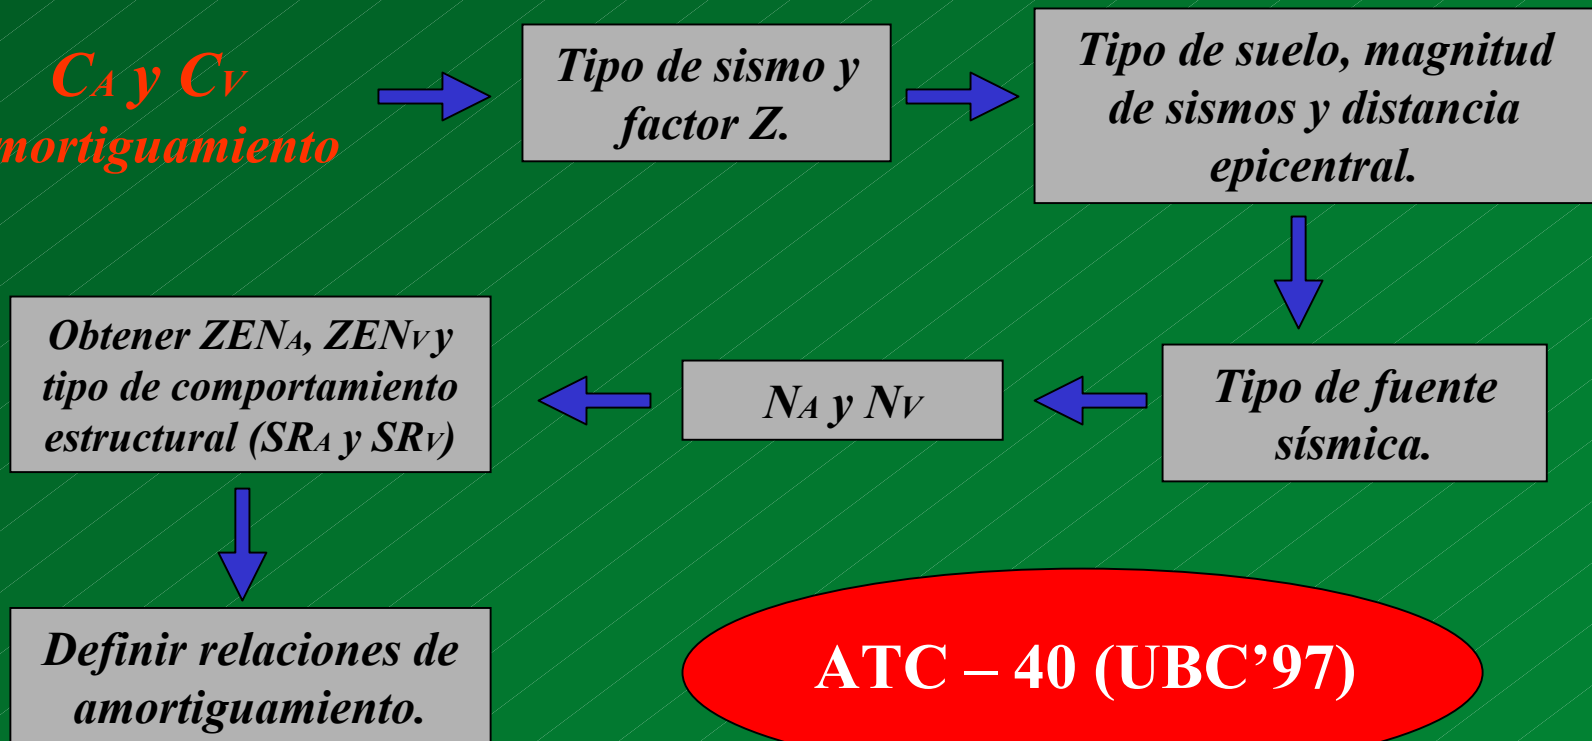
$C_A$ y $C_V$
mortiguamiento

Tipo de sismo y factor Z.

Tipo de suelo, magnitud de sismos y distancia epicentral.

Tipo de fuente sísmica.

$N_A$ y $N_V$

Obtener $ZEN_A$, $ZEN_V$ y tipo de comportamiento estructural ($SR_A$ y $SR_V$)

Definir relaciones de amortiguamiento.

ATC – 40 (UBC’97)